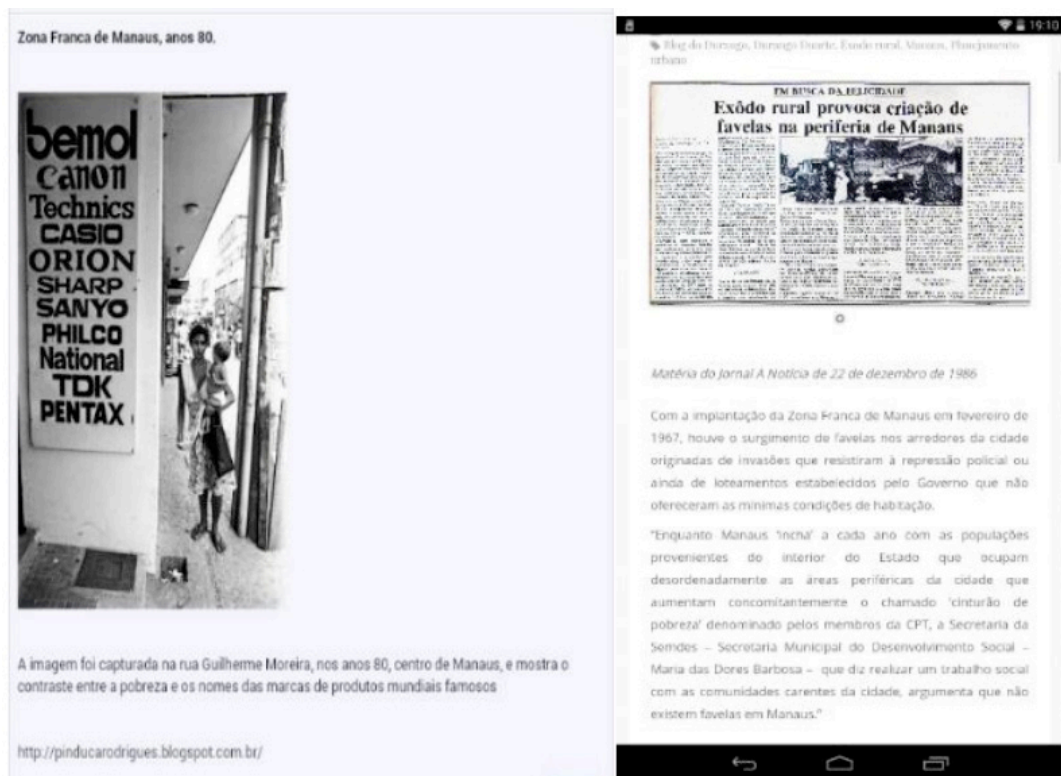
Zona Franca de Manaus, anos 80.

bemol
Canon
Technics
CASIO
ORION
SHARP
SANYO
PHILCO
National
TDK
PENTAX

A imagem foi capturada na rua Guilherme Moreira, nos anos 80, centro de Manaus, e mostra o contraste entre a pobreza e os nomes das marcas de produtos mundiais famosos

http://pinducarodrigues.blogspot.com.br/

19:10

Blog do Durango, Durango Duarte, Êxodo rural, Manaus, Planejamento urbano

EM BUSCA DA FELICIDADE
Exôdo rural provoca criação de favelas na periferia de Manaus

Matéria do Jornal A Notícia de 22 de dezembro de 1986

Com a implantação da Zona Franca de Manaus em fevereiro de 1967, houve o surgimento de favelas nos arredores da cidade originadas de invasões que resistiram à repressão policial ou ainda de loteamentos estabelecidos pelo Governo que não ofereceram as mínimas condições de habitação.

"Enquanto Manaus 'incha' a cada ano com as populações provenientes do interior do Estado que ocupam desordenadamente as áreas periféricas da cidade que aumentam concomitantemente o chamado 'cinturão de pobreza' denominado pelos membros da CPT, a Secretaria da Semdes – Secretaria Municipal do Desenvolvimento Social – Maria das Dores Barbosa – que diz realizar um trabalho social com as comunidades carentes da cidade, argumenta que não existem favelas em Manaus."